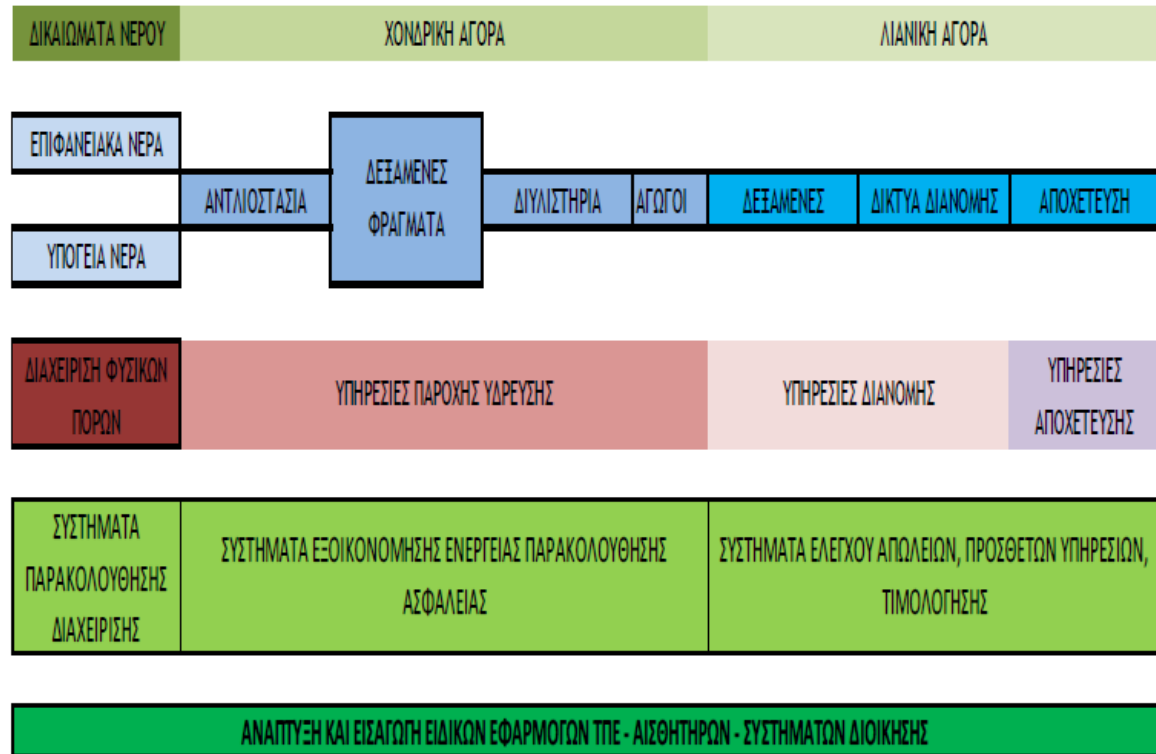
ΔΙΚΑΙΩΜΑΤΑ ΝΕΡΟΥ

ΧΟΝΔΡΙΚΗ ΑΓΟΡΑ

ΛΙΑΝΙΚΗ ΑΓΟΡΑ

ΕΠΙΦΑΝΕΙΑΚΑ ΝΕΡΑ

ΥΠΟΓΕΙΑ ΝΕΡΑ

ΑΝΤΛΙΟΣΤΑΣΙΑ

ΔΕΞΑΜΕΝΕΣ ΦΡΑΓΜΑΤΑ

ΔΙΥΛΙΣΤΗΡΙΑ

ΑΓΩΓΟΙ

ΔΕΞΑΜΕΝΕΣ

ΔΙΚΤΥΑ ΔΙΑΝΟΜΗΣ

ΑΠΟΧΕΤΕΥΣΗ

ΔΙΑΧΕΙΡΙΣΗ ΦΥΣΙΚΩΝ ΠΟΡΩΝ

ΥΠΗΡΕΣΙΕΣ ΠΑΡΟΧΗΣ ΥΔΡΕΥΣΗΣ

ΥΠΗΡΕΣΙΕΣ ΔΙΑΝΟΜΗΣ

ΥΠΗΡΕΣΙΕΣ ΑΠΟΧΕΤΕΥΣΗΣ

ΣΥΣΤΗΜΑΤΑ ΠΑΡΑΚΟΛΟΥΘΗΣΗΣ ΔΙΑΧΕΙΡΙΣΗΣ

ΣΥΣΤΗΜΑΤΑ ΕΞΟΙΚΟΝΟΜΗΣΗΣ ΕΝΕΡΓΕΙΑΣ ΠΑΡΑΚΟΛΟΥΘΗΣΗΣ ΑΣΦΑΛΕΙΑΣ

ΣΥΣΤΗΜΑΤΑ ΕΛΕΓΧΟΥ ΑΠΩΛΕΙΩΝ, ΠΡΟΣΘΕΤΩΝ ΥΠΗΡΕΣΙΩΝ, ΤΙΜΟΛΟΓΗΣΗΣ

ΑΝΑΠΤΥΞΗ ΚΑΙ ΕΙΣΑΓΩΓΗ ΕΙΔΙΚΩΝ ΕΦΑΡΜΟΓΩΝ ΤΠΕ - ΑΙΣΘΗΤΗΡΩΝ - ΣΥΣΤΗΜΑΤΩΝ ΔΙΟΙΚΗΣΗΣ